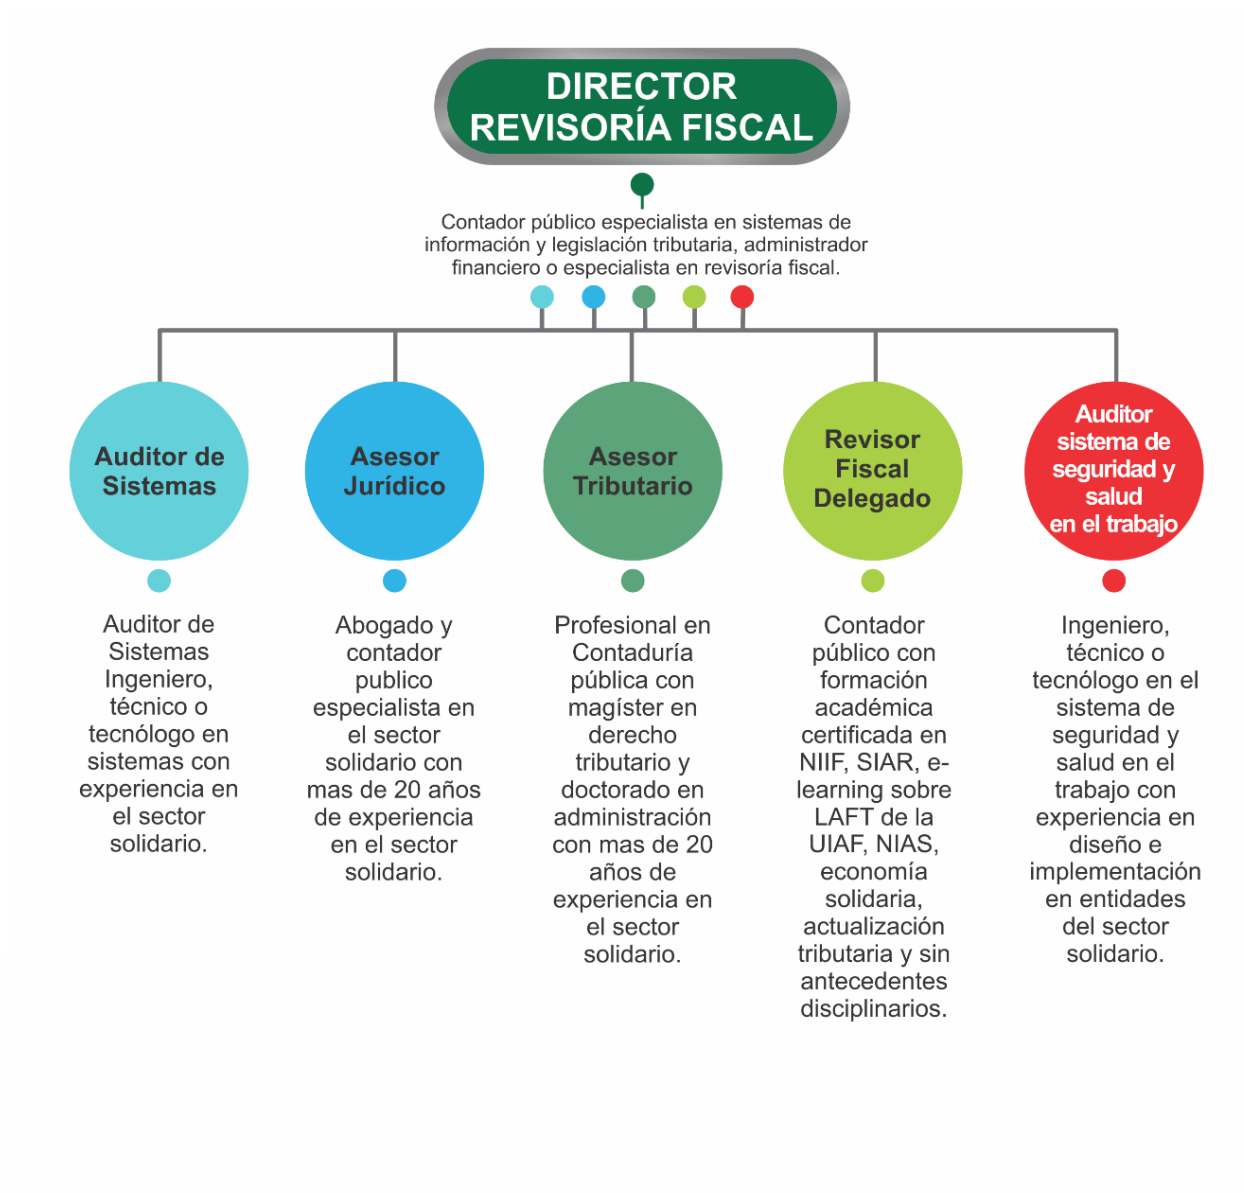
DIRECTOR REVISORÍA FISCAL

Contador público especialista en sistemas de información y legislación tributaria, administrador financiero o especialista en revisoría fiscal.

Auditor de Sistemas

Auditor de Sistemas Ingeniero, técnico o tecnólogo en sistemas con experiencia en el sector solidario.

Asesor Jurídico

Abogado y contador publico especialista en el sector solidario con mas de 20 años de experiencia en el sector solidario.

Asesor Tributario

Profesional en Contaduría pública con magíster en derecho tributario y doctorado en administración con mas de 20 años de experiencia en el sector solidario.

Revisor Fiscal Delegado

Contador público con formación académica certificada en NIIF, SIAR, e-learning sobre LAFT de la UIAF, NIAS, economía solidaria, actualización tributaria y sin antecedentes disciplinarios.

Auditor sistema de seguridad y salud en el trabajo

Ingeniero, técnico o tecnólogo en el sistema de seguridad y salud en el trabajo con experiencia en diseño e implementación en entidades del sector solidario.